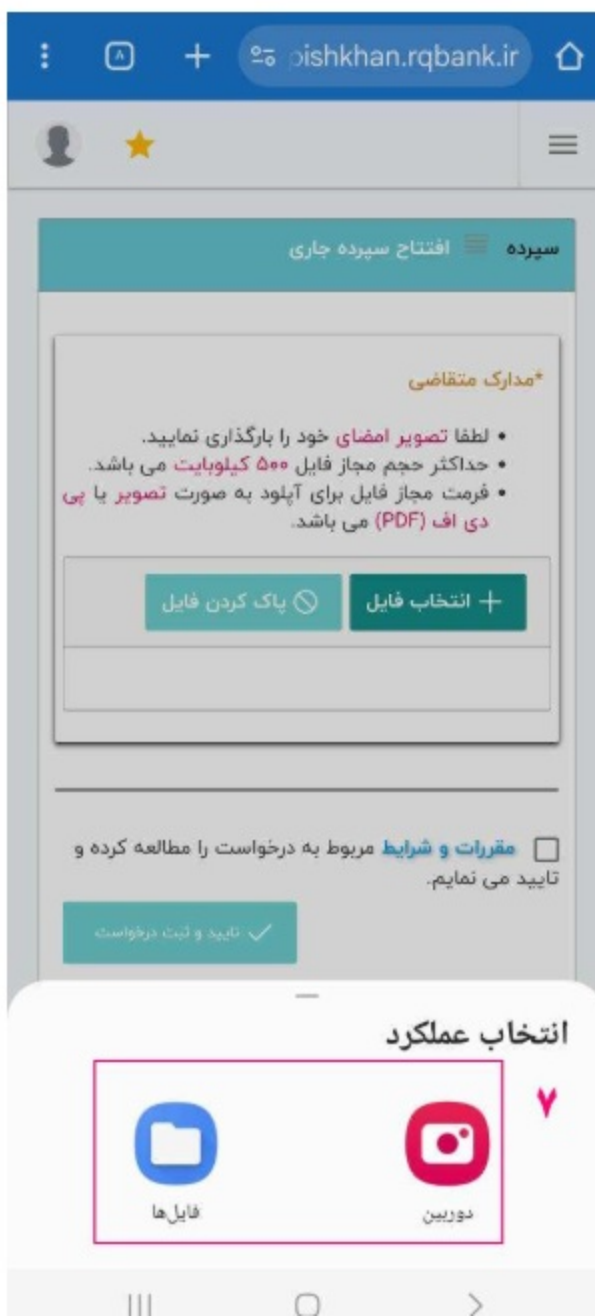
pishkhan.rqbank.ir

سپرده افتتاح سپرده جاری

*مدارک متقاضی

• لطفا تصویر امضای خود را بارگذاری نمایید.
• حداکثر حجم مجاز فایل ۵۰۰ کیلوبایت می باشد.
• فرمت مجاز فایل برای آپلود به صورت تصویر یا پی دی اف (PDF) می باشد.

+ انتخاب فایل
پاک کردن فایل

مقررات و شرایط مربوط به درخواست را مطالعه کرده و تایید می نمایم.

تایید و ثبت درخواست

انتخاب عملکرد

۷

دوربین
فایل‌ها